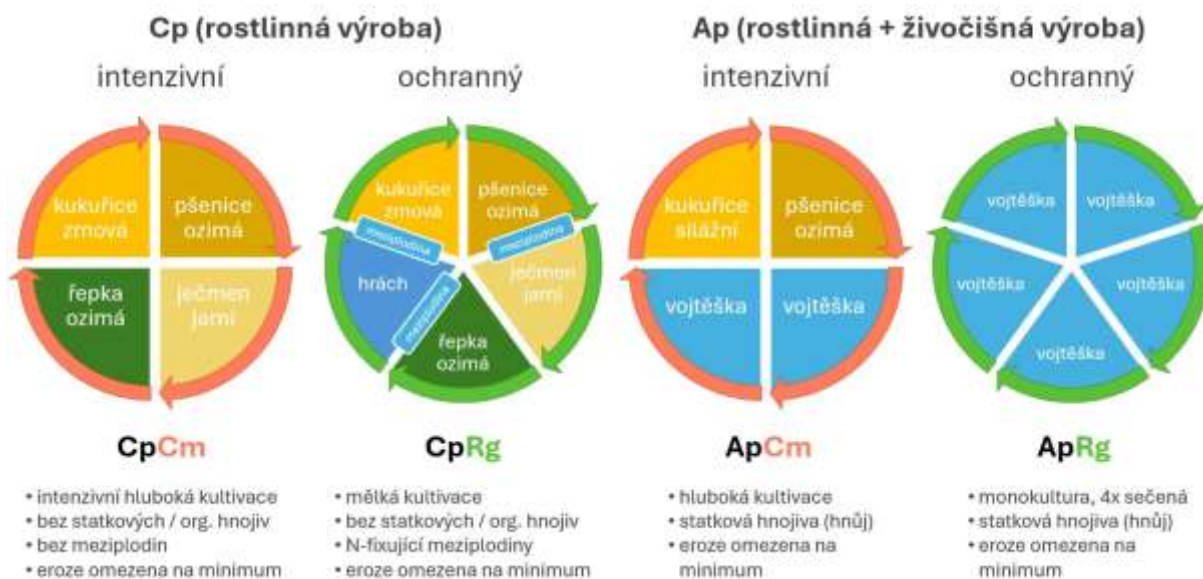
Cp (rostlinná výroba)

intenzivní

kukuřice zrnová
pšenice ozimá
řepka ozimá
ječmen jarní

CpCm

• intenzivní hluboká kultivace
• bez statkových / org. hnojiv
• bez meziplodin
• eroze omezena na minimum

ochranný

kukuřice zrnová
pšenice ozimá
meziplodina
meziplodina
hrách
meziplodina
ječmen jarní
řepka ozimá

CpRg

• mělká kultivace
• bez statkových / org. hnojiv
• N-fixující meziplodiny
• eroze omezena na minimum

Ap (rostlinná + živočišná výroba)

intenzivní

kukuřice silážní
pšenice ozimá
vojtěška
vojtěška

ApCm

• hluboká kultivace
• statková hnojiva (hnůj)
• eroze omezena na minimum

ochranný

vojtěška
vojtěška
vojtěška
vojtěška
vojtěška

ApRg

• monokultura, 4x sečená
• statková hnojiva (hnůj)
• eroze omezena na minimum